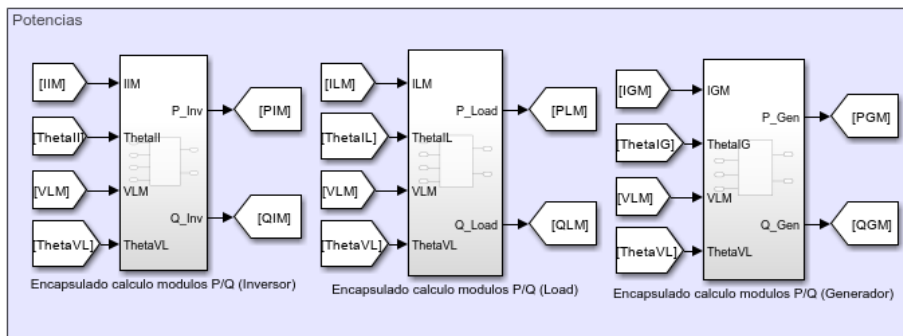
Potencias

[IIM] IIM
[ThetaII] ThetaII
[VLM] VLM
[ThetaVL] ThetaVL
P_Inv [PIM]
Q_Inv [QIM]
Encapsulado calculo modulos P/Q (Inversor)

[ILM] ILM
[ThetaIL] ThetaIL
[VLM] VLM
[ThetaVL] ThetaVL
P_Load [PLM]
Q_Load [QLM]
Encapsulado calculo modulos P/Q (Load)

[IGM] IGM
[ThetaIG] ThetaIG
[VLM] VLM
[ThetaVL] ThetaVL
P_Gen [PGM]
Q_Gen [QGM]
Encapsulado calculo modulos P/Q (Generador)